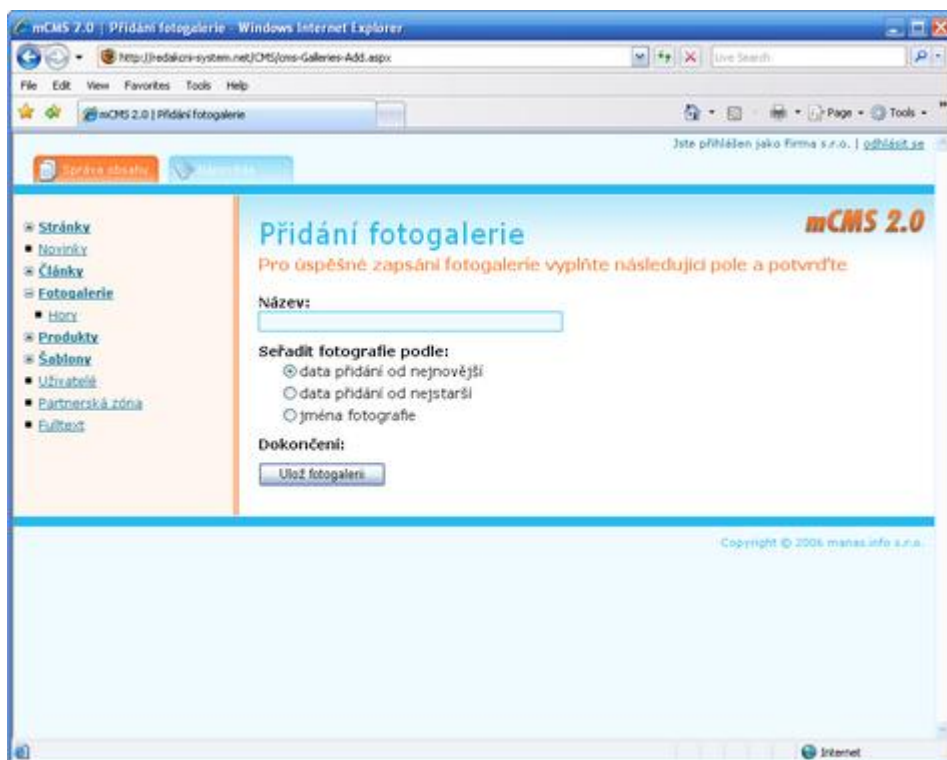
mCMS 2.0 | Přidání fotogalerie - Windows Internet Explorer

http://redakcni-system.net/CMS/cms-Galleries-Add.aspx

Live Search

File Edit View Favorites Tools Help

mCMS 2.0 | Přidání fotogalerie

Page Tools

Jste přihlášen jako Firma s.r.o. | odhlásit se

Správa obsahu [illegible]

Stránky
Novinky
Články
Fotogalerie
Hory
Produkty
Šablony
Uživatelé
Partnerská zóna
Fulltext

Přidání fotogalerie

mCMS 2.0

Pro úspěšné zapsání fotogalerie vyplňte následující pole a potvrďte

Název:

Seřadit fotografie podle:
data přidání od nejnovější
data přidání od nejstarší
jména fotografie

Dokončení:

Ulož fotogalerii

Copyright © 2006 manas.info s.r.o.

Internet